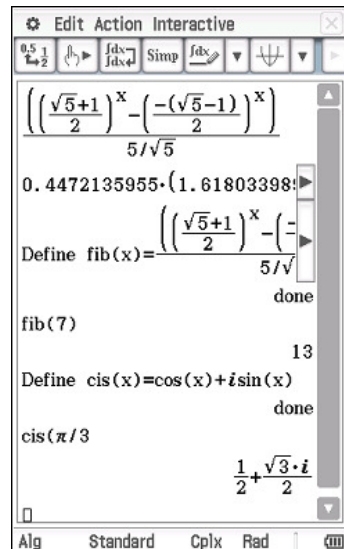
Edit Action Interactive

$\frac{0.5}{1} \frac{1}{2}$ Simp

$\frac{\left(\left(\frac{\sqrt{5}+1}{2}\right)^{x}-\left(\frac{-(\sqrt{5}-1)}{2}\right)^{x}\right)}{5/\sqrt{5}}$

0.4472135955·(1.61803398

Define fib(x)= $\frac{\left(\left(\frac{\sqrt{5}+1}{2}\right)^{x}-\left(\frac{-}{}\right.\right.}{5/\sqrt{}}$

done

fib(7)

13

Define cis(x)=cos(x)+$i$sin(x)

done

cis($\pi$/3

$\frac{1}{2}+\frac{\sqrt{3}\cdot i}{2}$

Alg Standard Cplx Rad